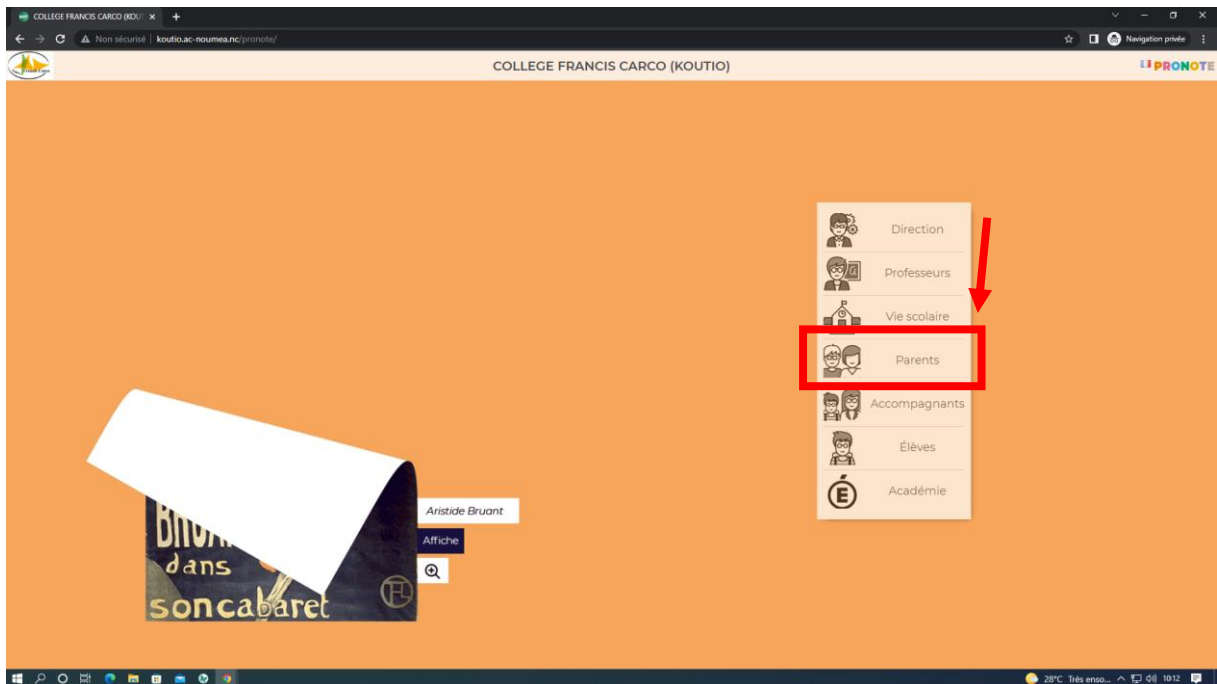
COLLEGE FRANCIS CARCO (KOUT ×
Non sécurisé | koutio.ac-noumea.nc/pronote/
Navigation privée
COLLEGE FRANCIS CARCO (KOUTIO)
PRONOTE
Direction
Professeurs
Vie scolaire
Parents
Accompagnants
Élèves
É
Académie
BRUA
dans
soncabaret
Aristide Bruant
Affiche
28°C Très enso... 10:12